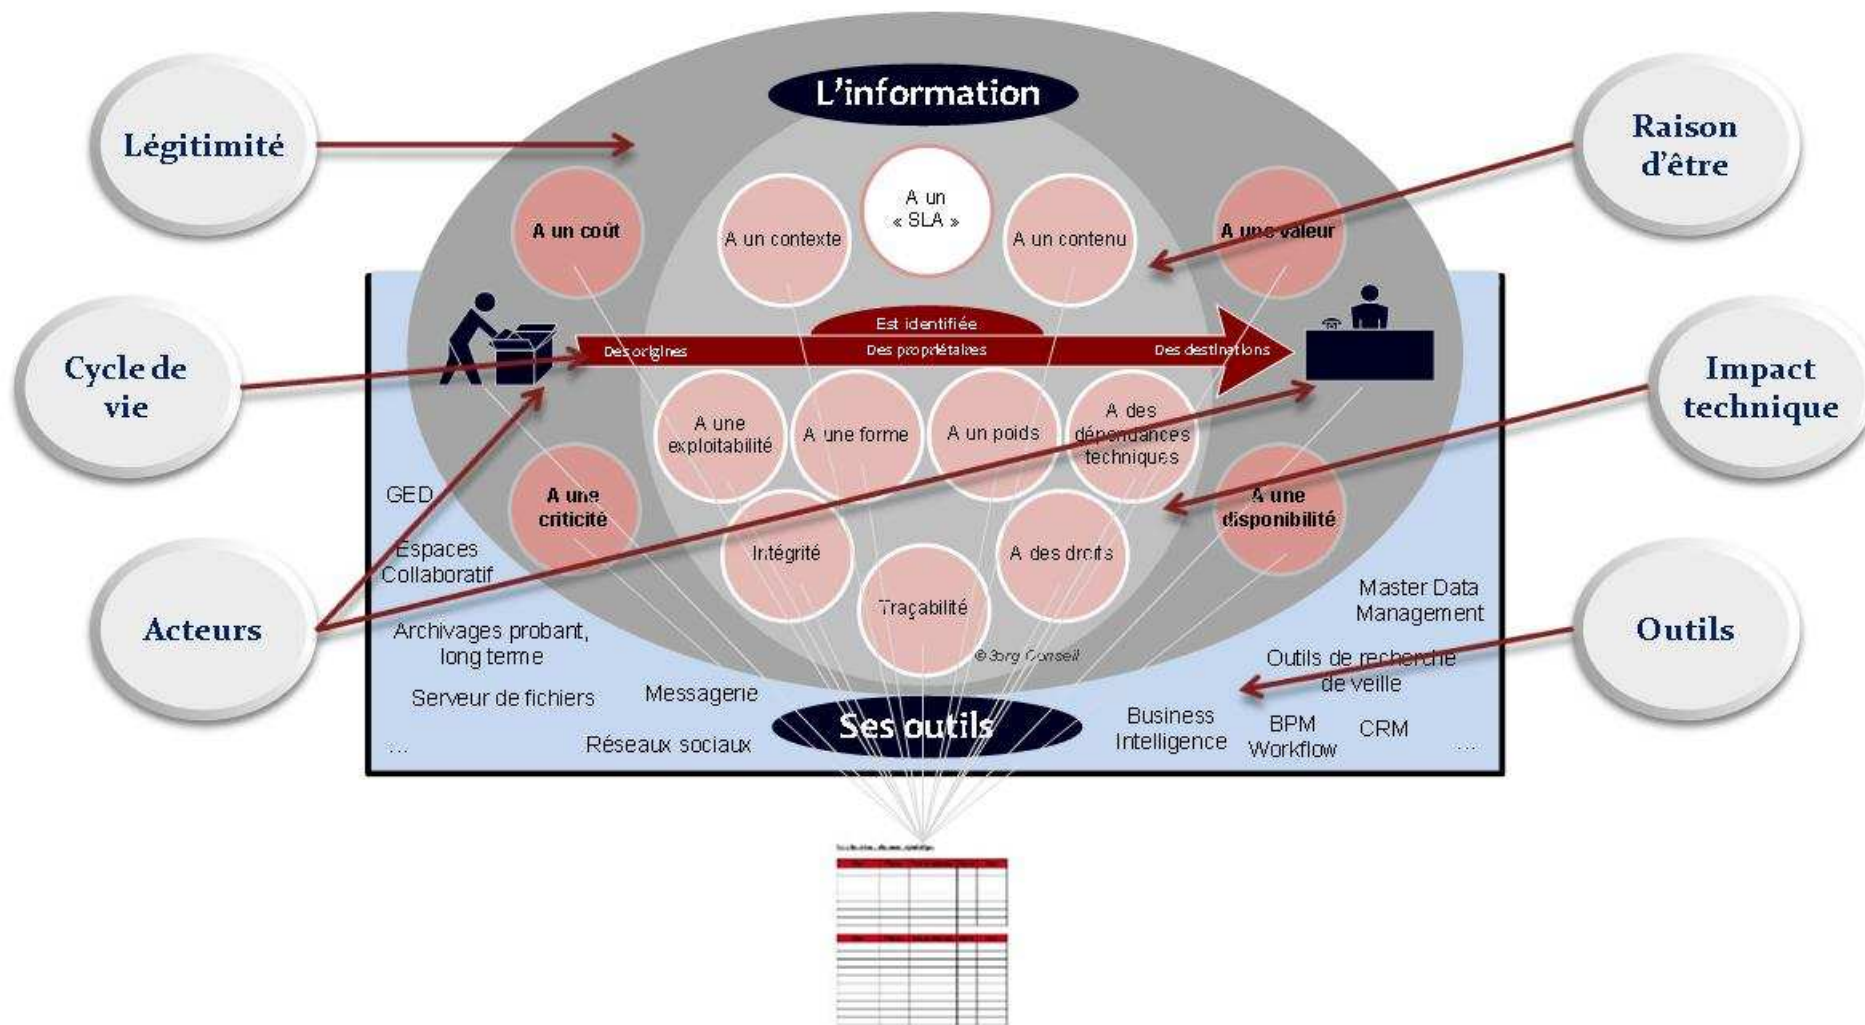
L'information

Légitimité

Raison d'être

A un coût

A un contexte

A un « SLA »

A un contenu

A une valeur

Est identifiée

Des origines

Des propriétaires

Des destinations

Cycle de vie

Impact technique

A une exploitabilité

A une forme

A un poids

A des dépendances techniques

GED

A une criticité

A une disponibilité

Espaces Collaboratif

Intégrité

A des droits

Acteurs

Traçabilité

Master Data Management

Outils

Archivages probant, long terme

© Sorg Conseil

Outils de recherche de veille

Serveur de fichiers

Messagerie

Ses outils

Business Intelligence

BPM Workflow

CRM

...

Réseaux sociaux

...